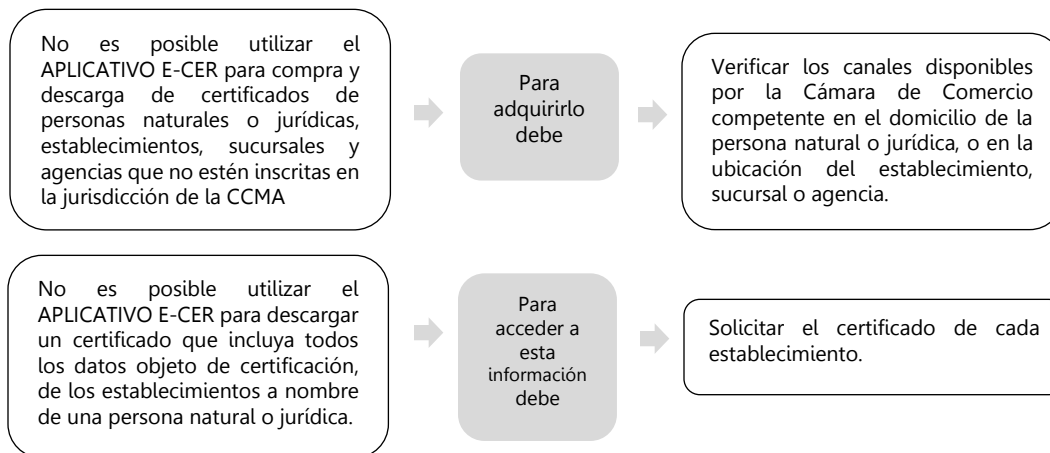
No es posible utilizar el APLICATIVO E-CER para compra y descarga de certificados de personas naturales o jurídicas, establecimientos, sucursales y agencias que no estén inscritas en la jurisdicción de la CCMA

Para adquirirlo debe

Verificar los canales disponibles por la Cámara de Comercio competente en el domicilio de la persona natural o jurídica, o en la ubicación del establecimiento, sucursal o agencia.

No es posible utilizar el APLICATIVO E-CER para descargar un certificado que incluya todos los datos objeto de certificación, de los establecimientos a nombre de una persona natural o jurídica.

Para acceder a esta información debe

Solicitar el certificado de cada establecimiento.